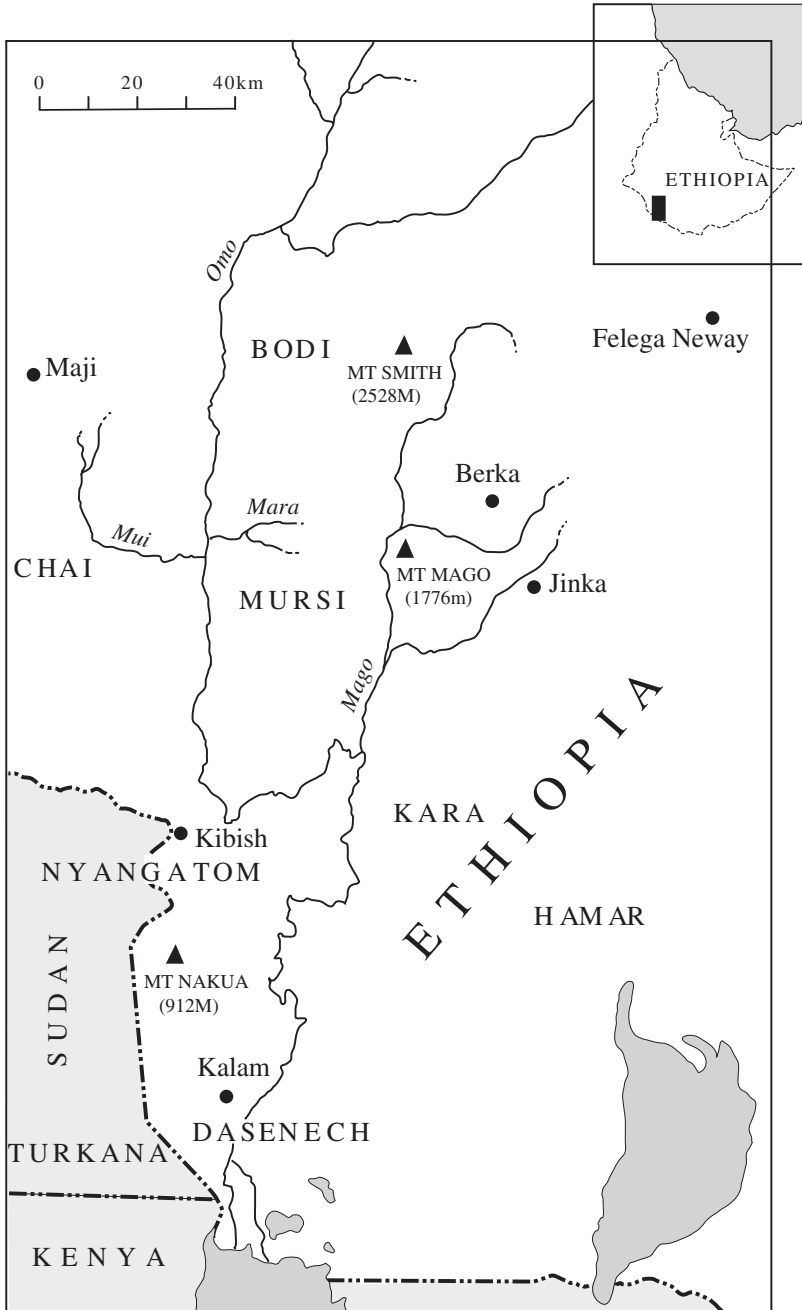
0 20 40km

ETHIOPIA

Omo

BODI

MT SMITH (2528M)

Felega Neway

Maji

Berka

Mara

Mui

CHAI

MT MAGO (1776m)

Jinka

MURSI

Mago

ETHIOPIA

KARA

Kibish

NYANGATOM

HAMAR

SUDAN

MT NAKUA (912M)

Kalam

DASENECH

TURKANA

KENYA